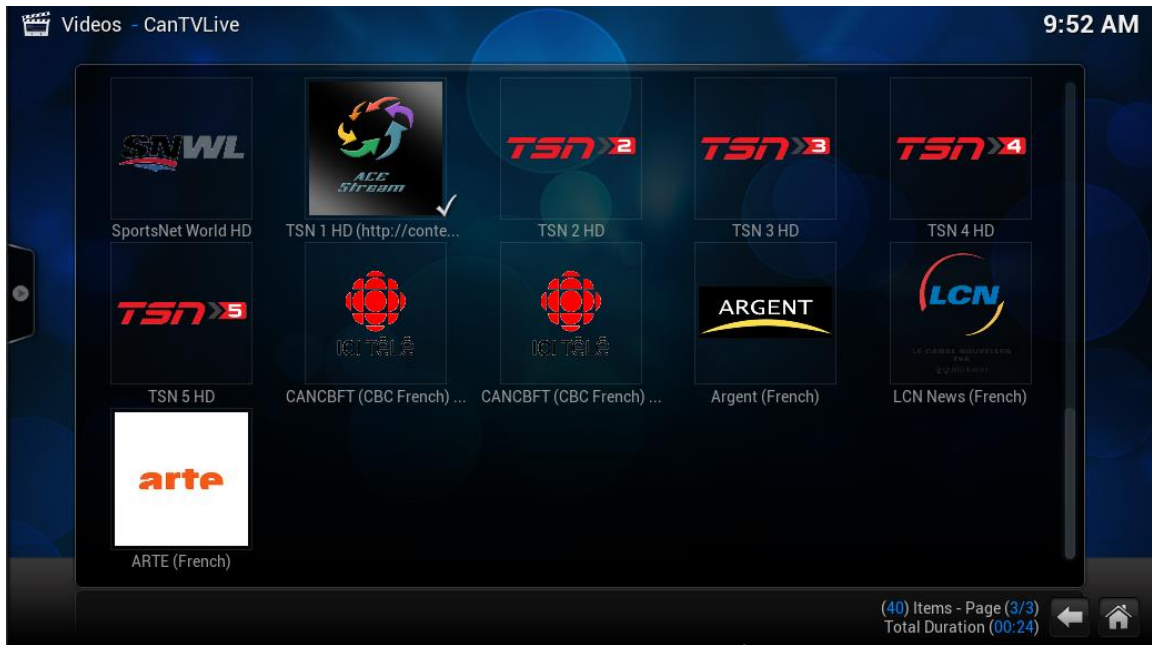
Videos - CanTVLive

9:52 AM

SNWL
SportsNet World HD

ACE Stream
TSN 1 HD (http://conte...

TSN 2
TSN 2 HD

TSN 3
TSN 3 HD

TSN 4
TSN 4 HD

TSN 5
TSN 5 HD

ICI TÉLÉ
CANCBFT (CBC French) ...

ICI TÉLÉ
CANCBFT (CBC French) ...

ARGENT
Argent (French)

LCN
LE CANAL NOUVELLES TVA
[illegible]
LCN News (French)

arte
ARTE (French)

(40) Items - Page (3/3)
Total Duration (00:24)